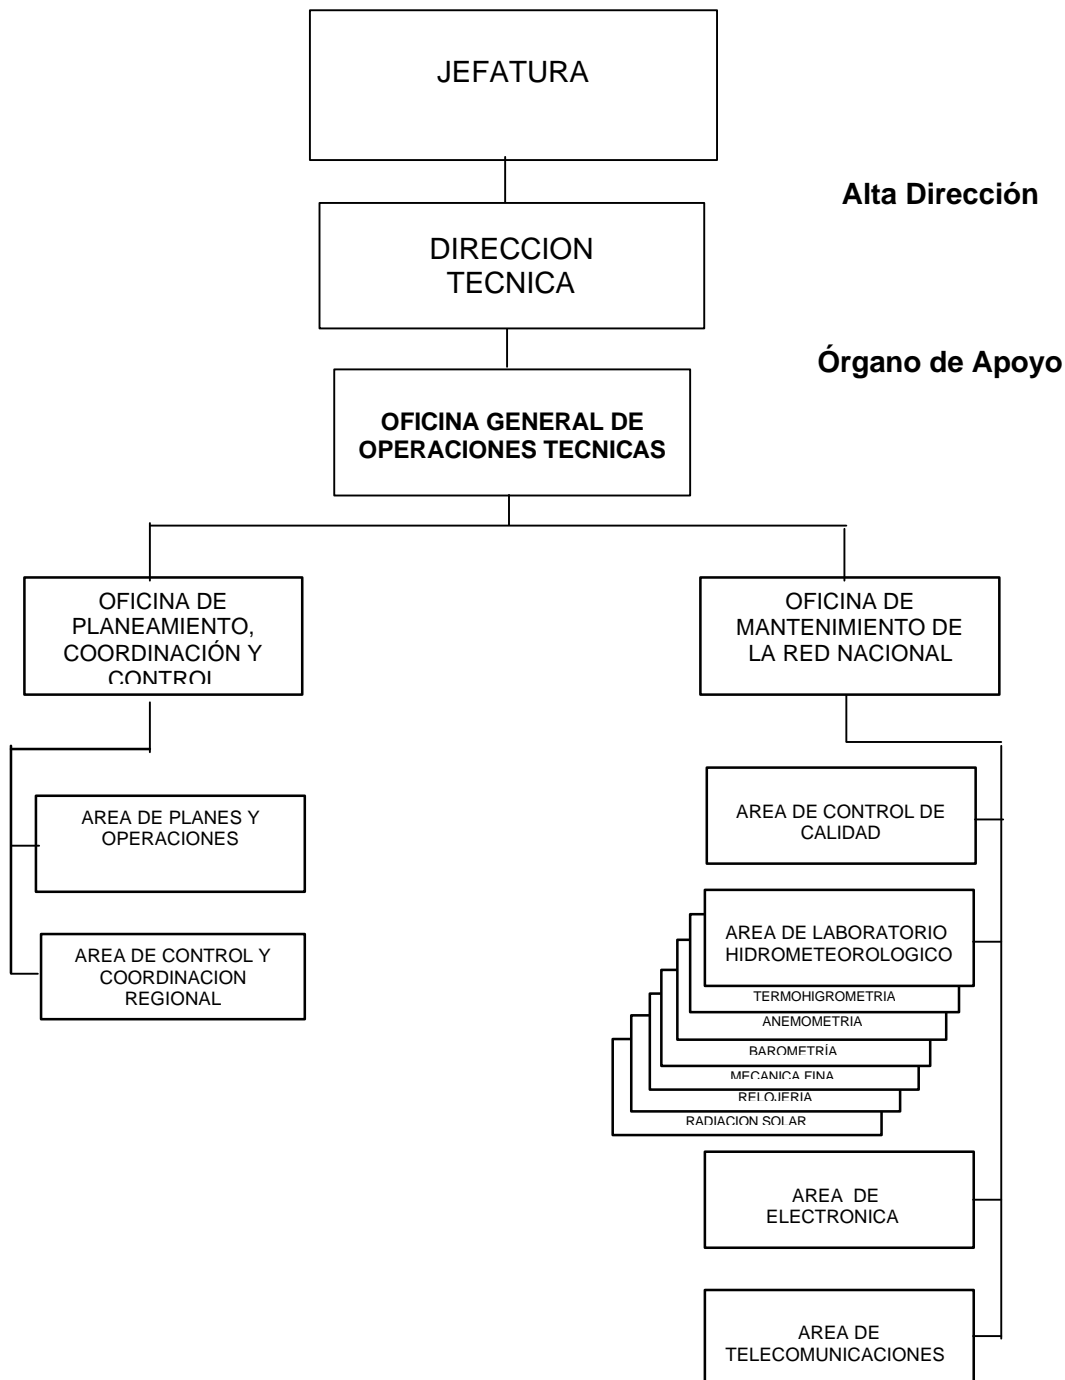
JEFATURA

Alta Dirección

DIRECCION TECNICA

Órgano de Apoyo

OFICINA GENERAL DE OPERACIONES TECNICAS

OFICINA DE PLANEAMIENTO, COORDINACIÓN Y CONTROL

AREA DE PLANES Y OPERACIONES

AREA DE CONTROL Y COORDINACION REGIONAL

OFICINA DE MANTENIMIENTO DE LA RED NACIONAL

AREA DE CONTROL DE CALIDAD

AREA DE LABORATORIO HIDROMETEOROLOGICO

TERMOHIGROMETRIA

ANEMOMETRIA

BAROMETRÍA

MECANICA FINA

RELOJERIA

RADIACION SOLAR

AREA DE ELECTRONICA

AREA DE TELECOMUNICACIONES